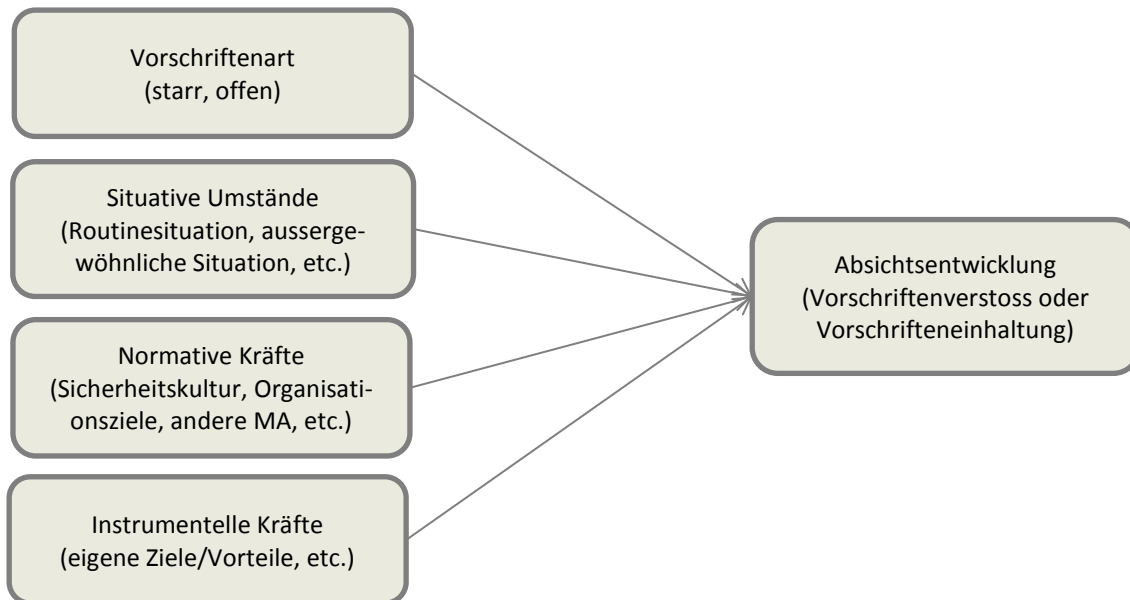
Vorschriftenart
(starr, offen)

Situative Umstände
(Routinesituation, aussergewöhnliche Situation, etc.)

Normative Kräfte
(Sicherheitskultur, Organisationsziele, andere MA, etc.)

Instrumentelle Kräfte
(eigene Ziele/Vorteile, etc.)

Absichtsentwicklung
(Vorschriftenverstoss oder Vorschrifteneinhaltung)